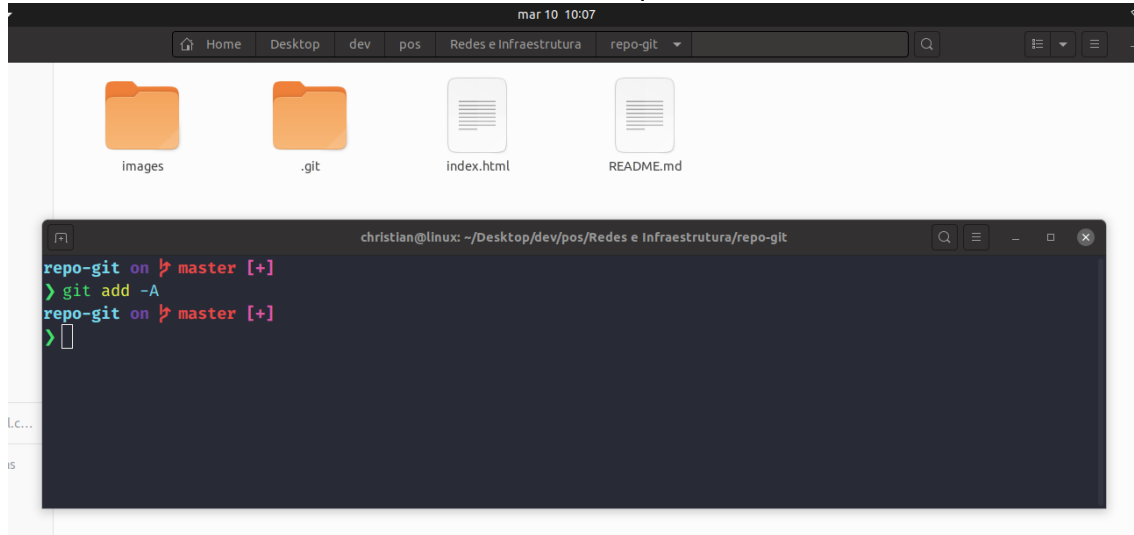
mar 10 10:07

Home Desktop dev pos Redes e Infraestrutura repo-git

images .git index.html README.md

christian@linux: ~/Desktop/dev/pos/Redes e Infraestrutura/repo-git

repo-git on master [+]
❯ git add -A
repo-git on master [+]
❯

Lc...
is